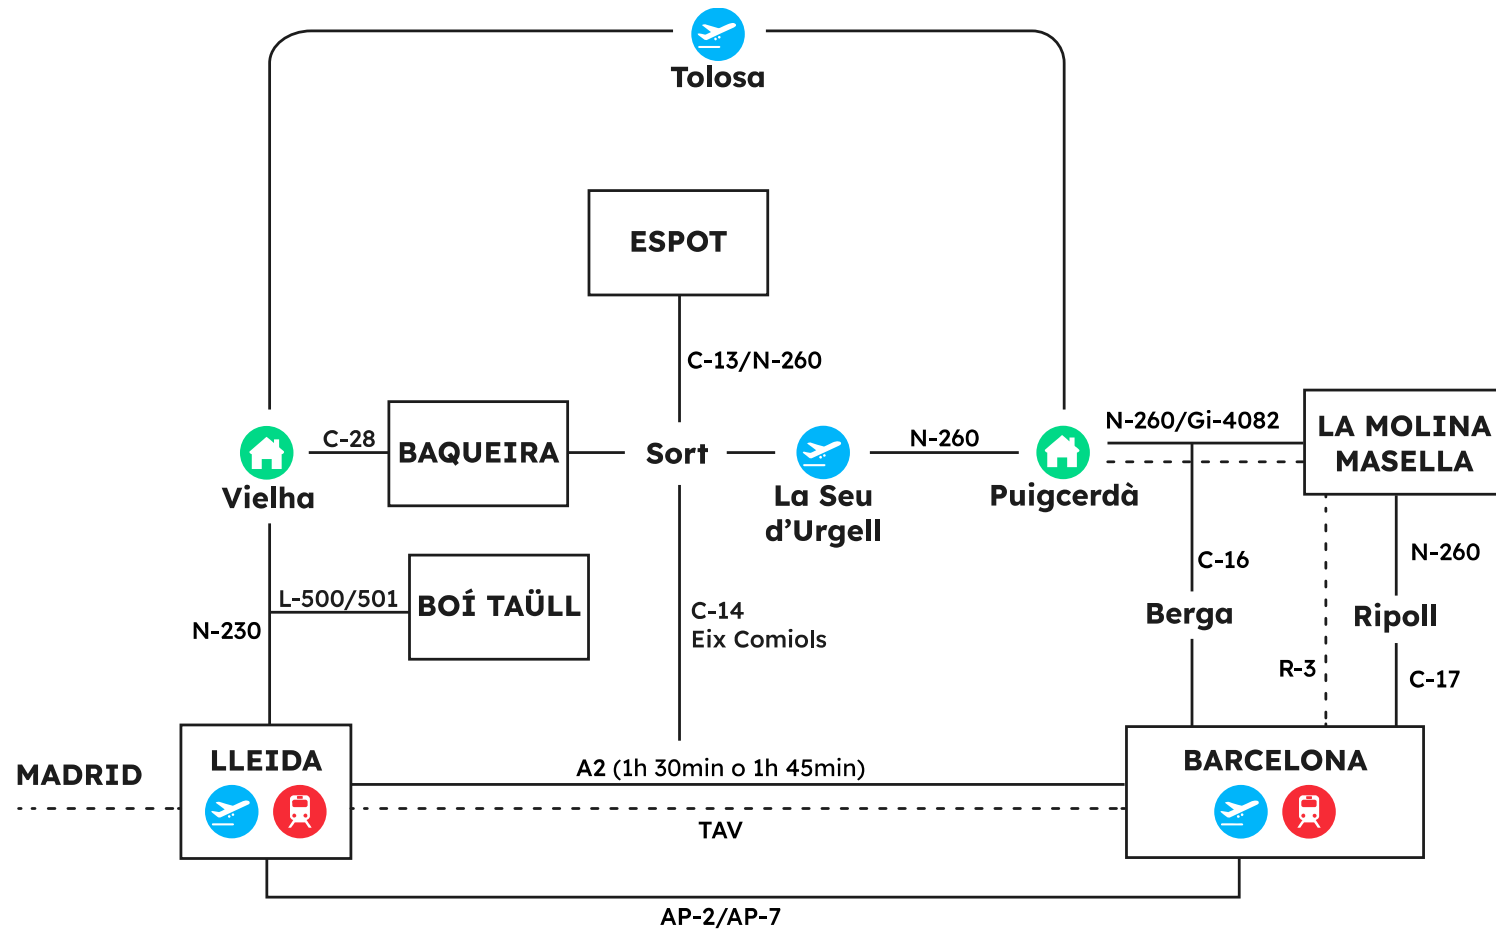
Tolosa

ESPOT

C-13/N-260

C-28

BAQUEIRA

Sort

N-260

N-260/Gi-4082

LA MOLINA MASELLA

Vielha

La Seu d'Urgell

Puigcerdà

C-16

N-260

L-500/501

BOÍ TAÜLL

N-230

C-14
Eix Comiols

Berga

Ripoll

R-3

C-17

MADRID

LLEIDA

A2 (1h 30min o 1h 45min)

BARCELONA

TAV

AP-2/AP-7